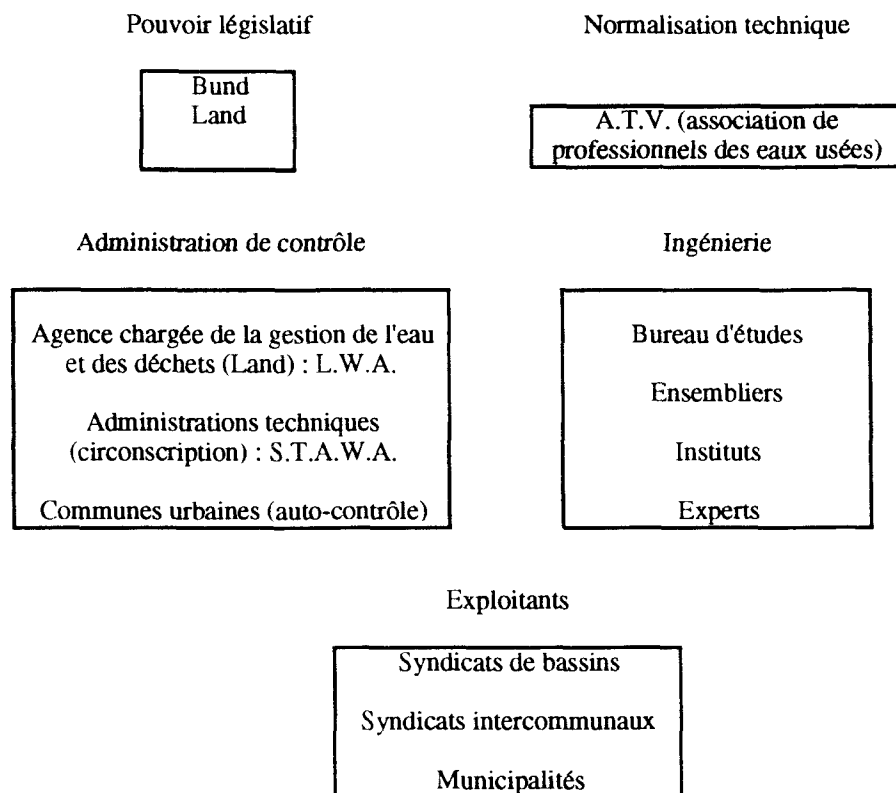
Pouvoir législatif

Bund
Land

Normalisation technique

A.T.V. (association de professionnels des eaux usées)

Administration de contrôle

Agence chargée de la gestion de l'eau et des déchets (Land) : L.W.A.

Administrations techniques (circonscription) : S.T.A.W.A.

Communes urbaines (auto-contrôle)

Ingénierie

Bureau d'études

Ensembliers

Instituts

Experts

Exploitants

Syndicats de bassins

Syndicats intercommunaux

Municipalités